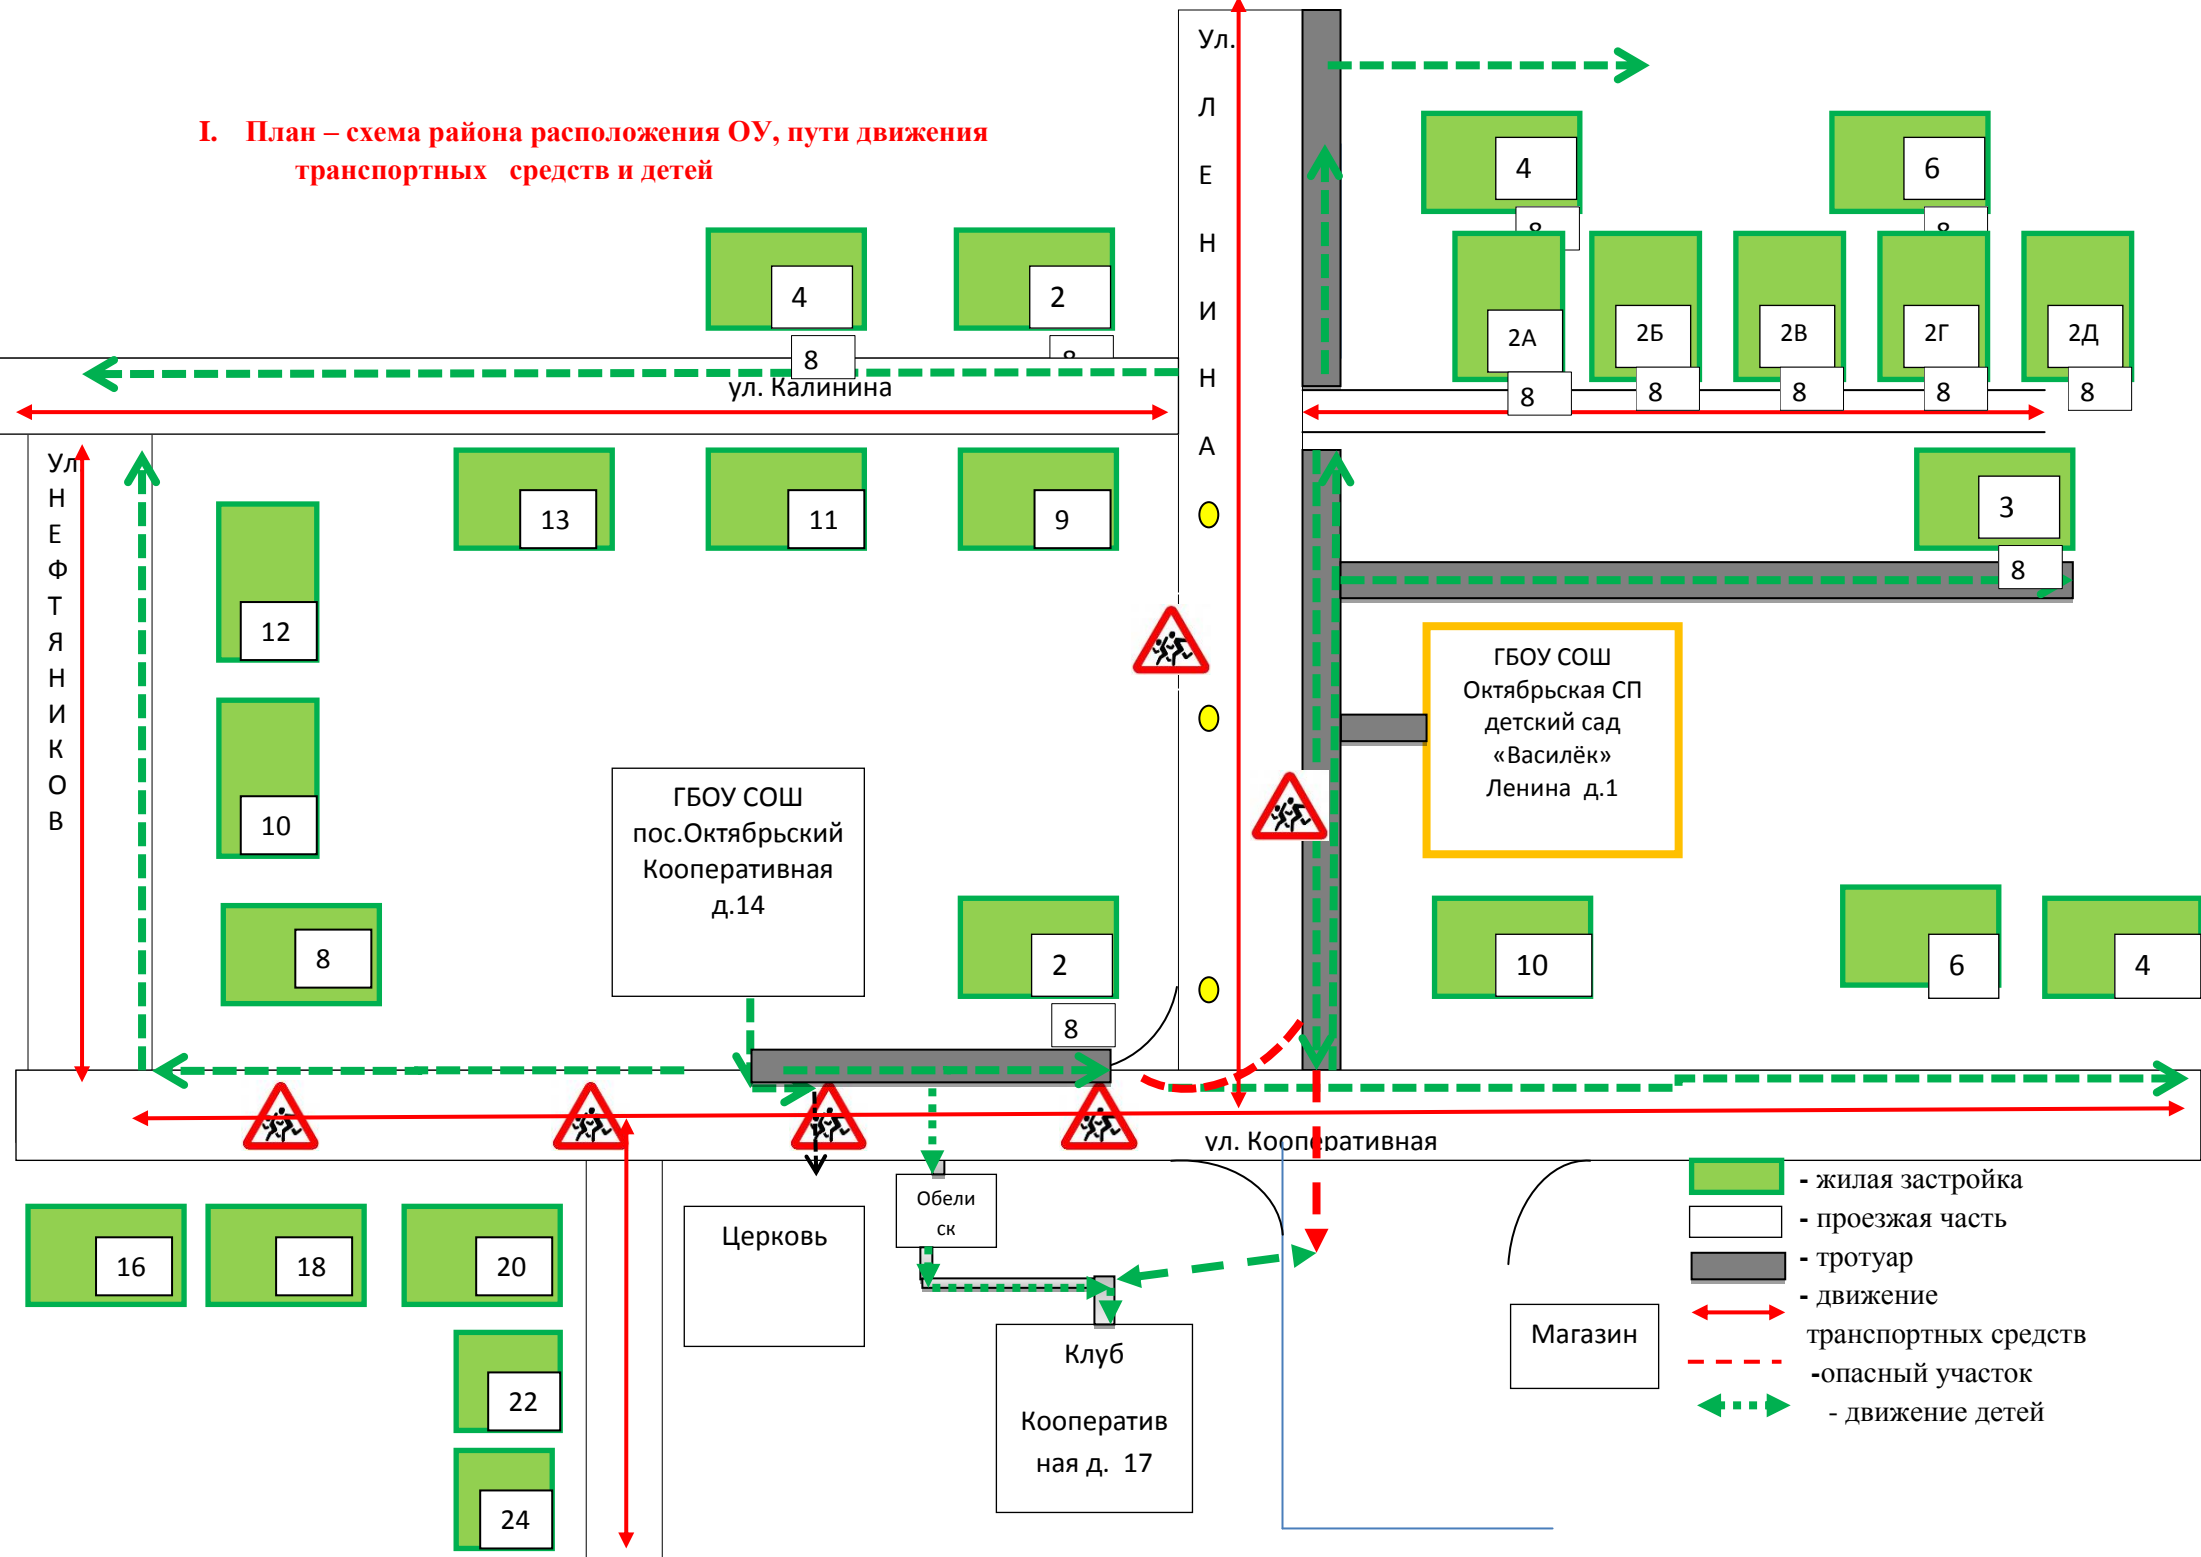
I. План – схема района расположения ОУ, пути движения транспортных средств и детей

Ул. Л Е Н И Н А

4
8
6
8
2А
8
2Б
8
2В
8
2Г
8
2Д
8

4
2
8
ул. Калинина

Ул Н Е Ф Т Я Н И К О В

13
11
9
12
10
8

3
8

ГБОУ СОШ Октябрьская СП детский сад «Василёк» Ленина д.1

ГБОУ СОШ пос.Октябрьский Кооперативная д.14

2
8
10
6
4

ул. Кооперативная

16
18
20
22
24

Церковь

Обелиск

Клуб
Кооперативная д. 17

Магазин

- жилая застройка
- проезжая часть
- тротуар
- движение транспортных средств
-опасный участок
- движение детей